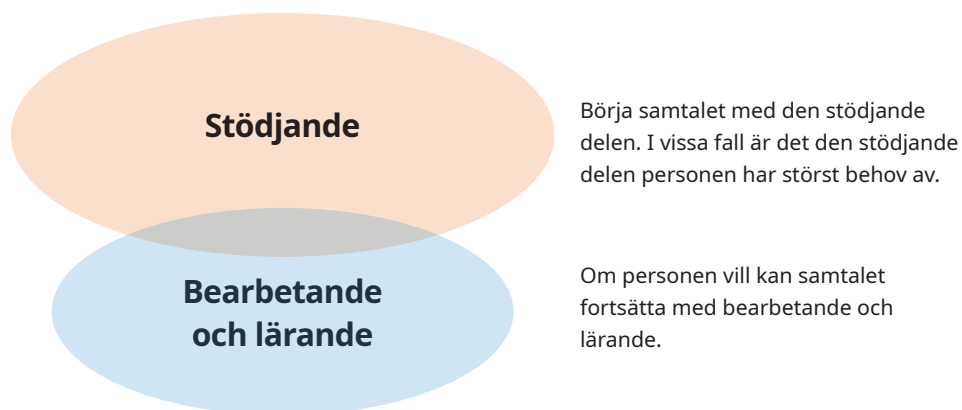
Stödjande

Bearbetande och lärande

Börja samtalet med den stödjande delen. I vissa fall är det den stödjande delen personen har störst behov av.

Om personen vill kan samtalet fortsätta med bearbetande och lärande.